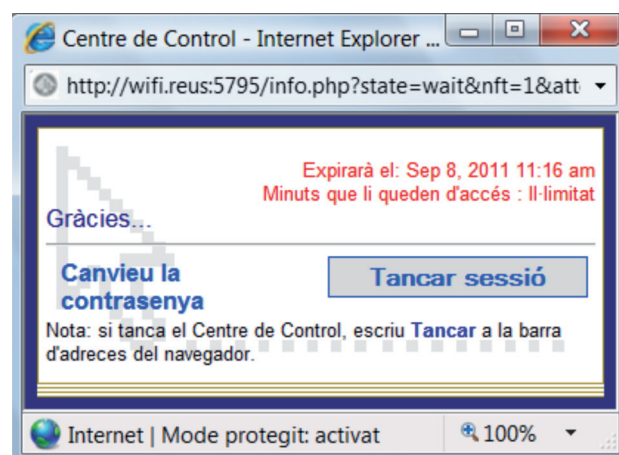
Centre de Control - Internet Explorer ...

http://wifi.reus:5795/info.php?state=wait&nft=1&att

Expirarà el: Sep 8, 2011 11:16 am
Minuts que li queden d'accés : Il·limitat

Gràcies...

Canvieu la contrasenya

Tancar sessió

Nota: si tanca el Centre de Control, escriu Tancar a la barra d'adreces del navegador.

Internet | Mode protegit: activat

100%